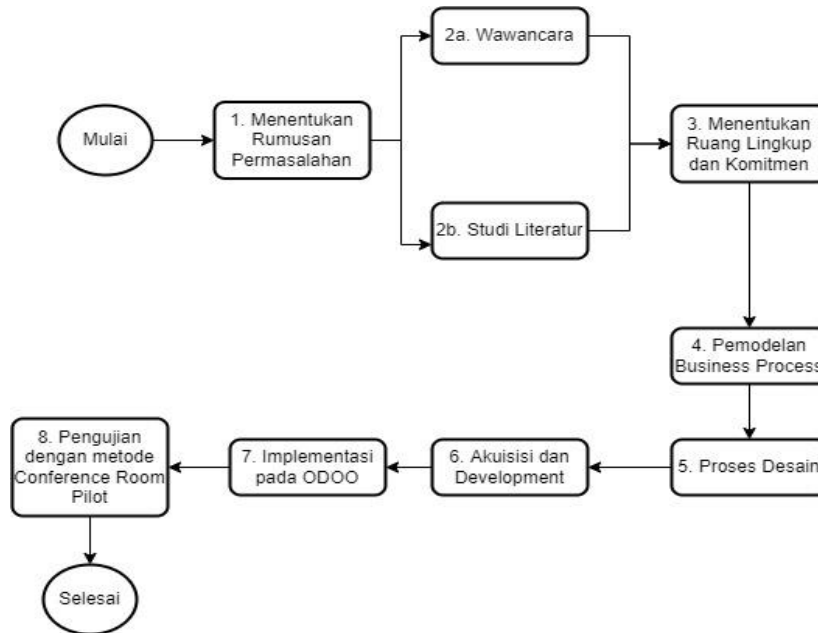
Mulai

1. Menentukan Rumusan Permasalahan

2a. Wawancara

2b. Studi Literatur

3. Menentukan Ruang Lingkup dan Komitmen

4. Pemodelan Business Process

5. Proses Desain

6. Akuisisi dan Development

7. Implementasi pada ODOO

8. Pengujian dengan metode Conference Room Pilot

Selesai